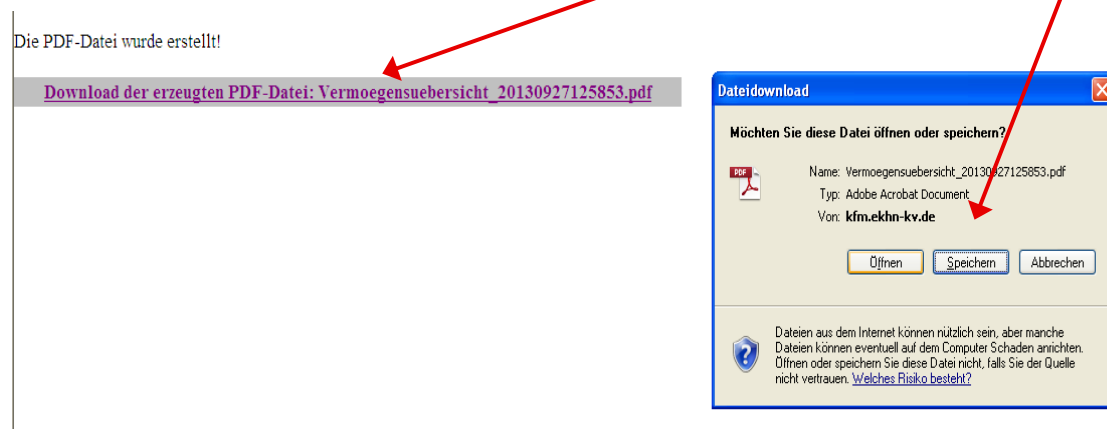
Die PDF-Datei wurde erstellt!

Download der erzeugten PDF-Datei: Vermoegensuebersicht_20130927125853.pdf

Dateidownload

Möchten Sie diese Datei öffnen oder speichern?

PDF

Name: Vermoegensuebersicht_20130927125853.pdf
Typ: Adobe Acrobat Document
Von: kfm.ekhn-kv.de

Öffnen Speichern Abbrechen

Dateien aus dem Internet können nützlich sein, aber manche Dateien können eventuell auf dem Computer Schaden anrichten. Öffnen oder speichern Sie diese Datei nicht, falls Sie der Quelle nicht vertrauen. Welches Risiko besteht?